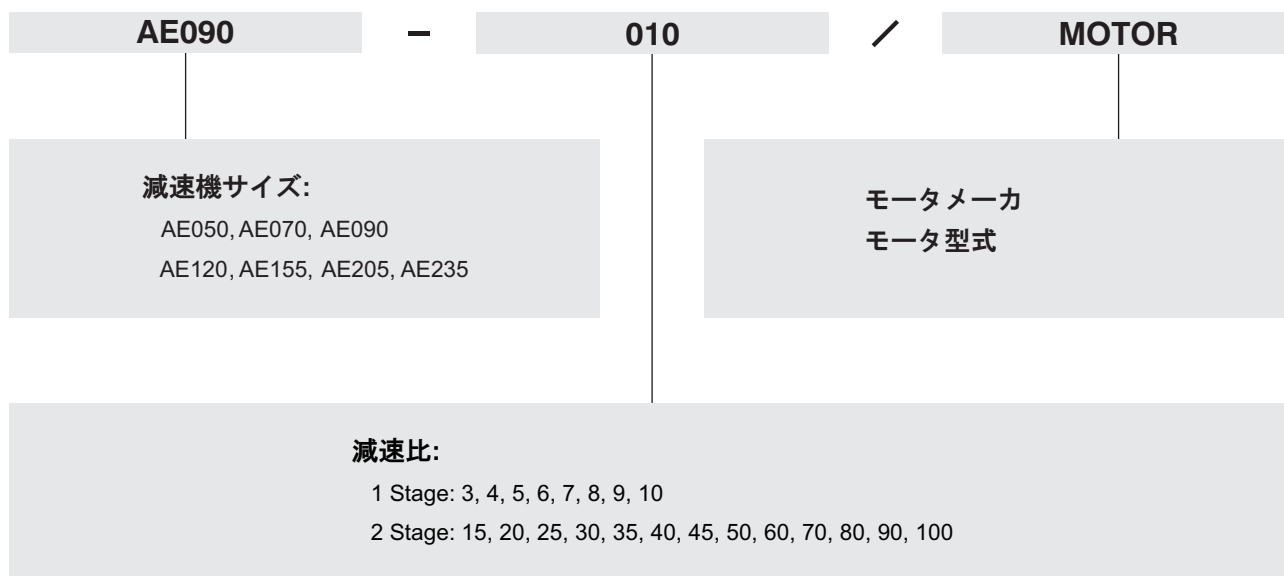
AE090 – 010 / MOTOR

減速機サイズ:
AE050, AE070, AE090
AE120, AE155, AE205, AE235

モータメーカ
モータ型式

減速比:
1 Stage: 3, 4, 5, 6, 7, 8, 9, 10
2 Stage: 15, 20, 25, 30, 35, 40, 45, 50, 60, 70, 80, 90, 100